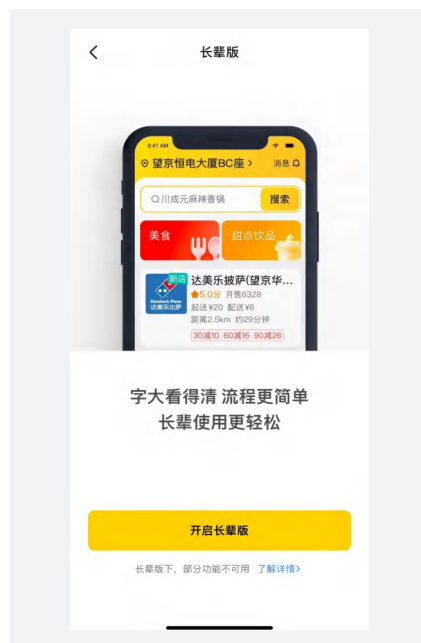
<

长辈版

9:41 AM

望京恒电大厦BC座 >

消息

川成元麻辣香锅

搜索

美食

甜点饮品

新店

Domino's Pizza
达美乐比萨

达美乐披萨(望京华…

5.0分 月售6328

起送¥20 配送¥6

距离2.5km 约29分钟

30减10 60减16 90减26

字大看得清 流程更简单
长辈使用更轻松

开启长辈版

长辈版下，部分功能不可用 了解详情>